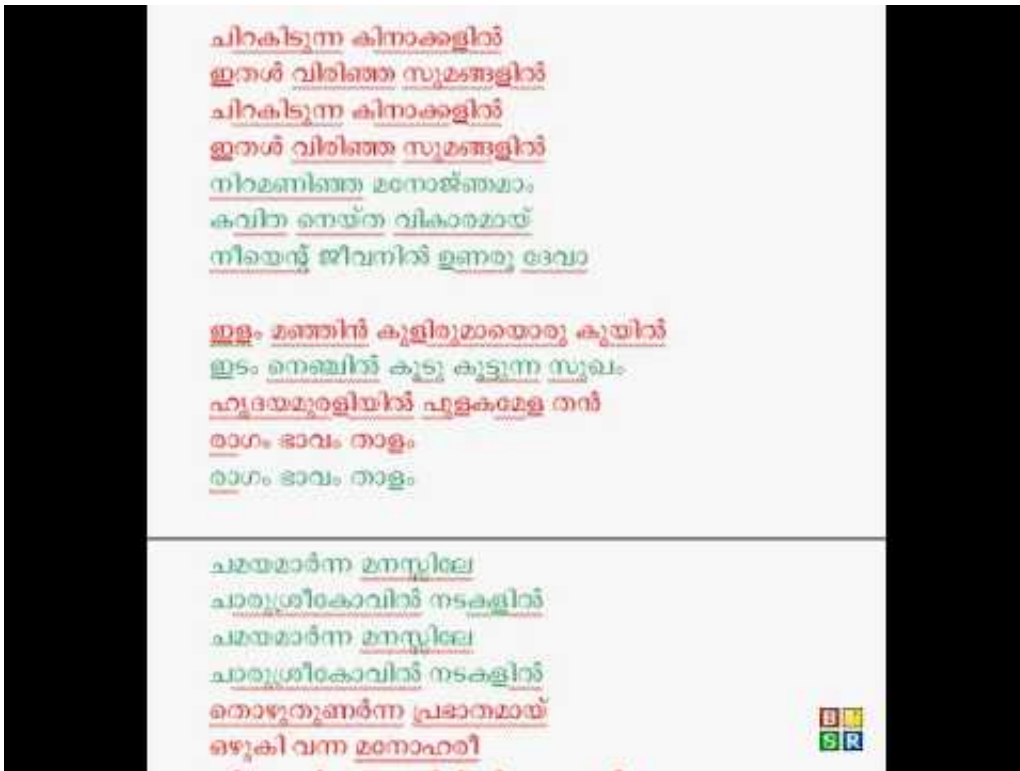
ചിറകിടുന്ന കിനാക്കളിൽ
ഇതൾ വിരിഞ്ഞ സുമങ്ങളിൽ
ചിറകിടുന്ന കിനാക്കളിൽ
ഇതൾ വിരിഞ്ഞ സുമങ്ങളിൽ
നിറമണിഞ്ഞ മനോജ്ഞമാം
കവിത നെയ്ത വികാരമായ്
നീയെന്റ് ജീവനിൽ ഉണരൂ ദേവാ

ഇളം മഞ്ഞിൻ കുളിരുമായൊരു കുയിൽ
ഇടം നെഞ്ചിൽ കൂടു കൂട്ടുന്ന സുഖം
ഹൃദയമുരളിയിൽ പുളകമേള തൻ
രാഗം ഭാവം താളം
രാഗം ഭാവം താളം

ചമയമാർന്ന മനസ്സിലെ
ചാരുശ്രീകോവിൽ നടകളിൽ
ചമയമാർന്ന മനസ്സിലെ
ചാരുശ്രീകോവിൽ നടകളിൽ
തൊഴുതുണർന്ന പ്രഭാതമായ്
ഒഴുകി വന്ന മനോഹരീ

B
S R